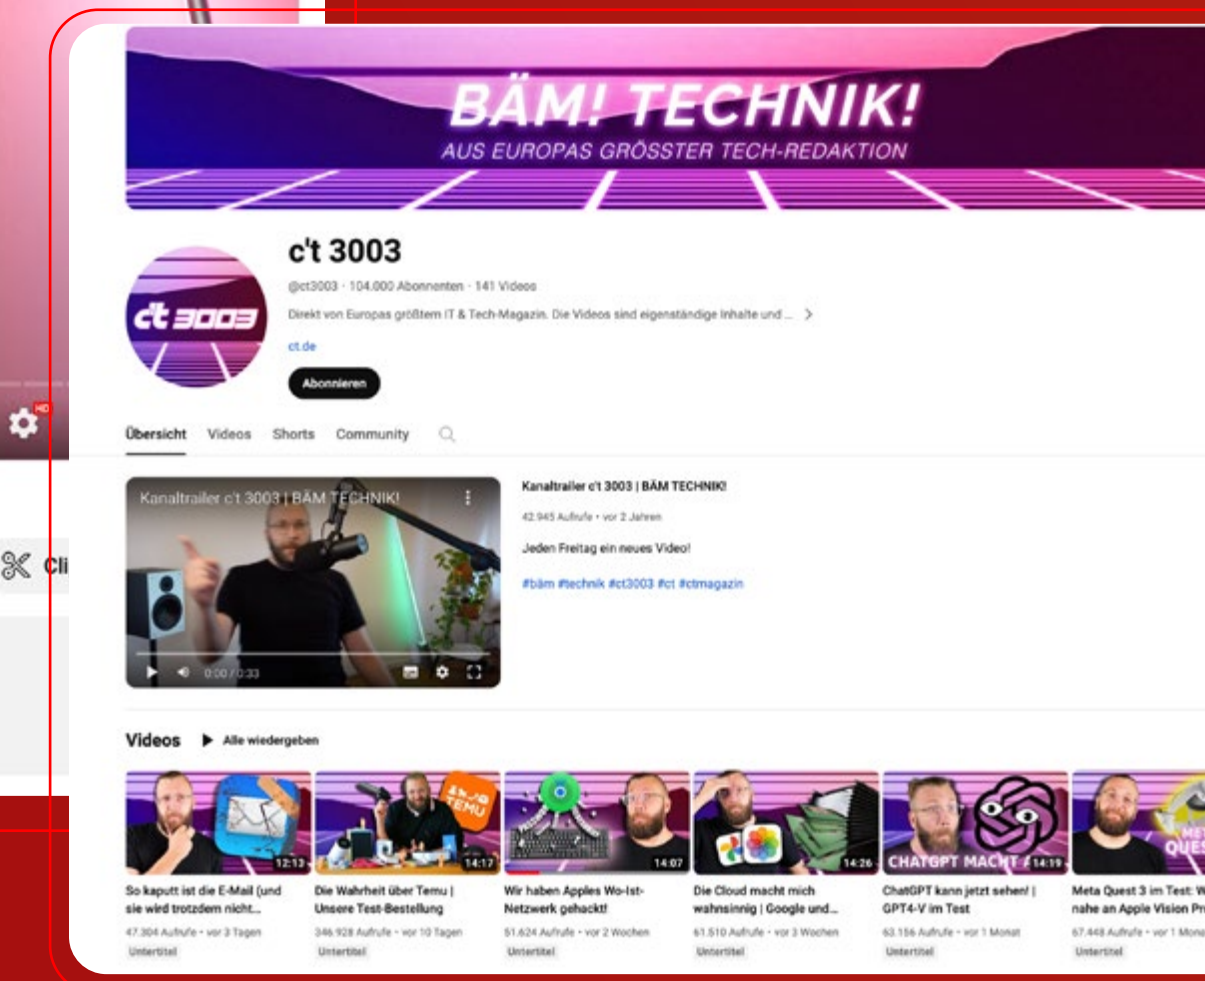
HD

Cli

BÄM! TECHNIK!
AUS EUROPAS GRÖSSTER TECH-REDAKTION

c't 3003

c't 3003
@ct3003 · 104.000 Abonnenten · 141 Videos
Direkt von Europas größtem IT & Tech-Magazin. Die Videos sind eigenständige Inhalte und ... >
ct.de
Abonnieren

Übersicht Videos Shorts Community

Kanaltrailer c't 3003 | BÄM TECHNIK!
0:00 / 0:33

Kanaltrailer c't 3003 | BÄM TECHNIK!
42.945 Aufrufe • vor 2 Jahren
Jeden Freitag ein neues Video!
#bäm #technik #ct3003 #ct #ctmagazin

Videos ▶ Alle wiedergeben

12:13
So kaputt ist die E-Mail (und sie wird trotzdem nicht...
47.304 Aufrufe • vor 3 Tagen
Untertitel

TEMU
14:17
Die Wahrheit über Temu | Unsere Test-Bestellung
346.928 Aufrufe • vor 10 Tagen
Untertitel

14:07
Wir haben Apples Wo-Ist-Netzwerk gehackt!
51.624 Aufrufe • vor 2 Wochen
Untertitel

14:26
Die Cloud macht mich wahnsinnig | Google und...
61.510 Aufrufe • vor 3 Wochen
Untertitel

CHATGPT MACHT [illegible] 14:19
ChatGPT kann jetzt sehen! | GPT4-V im Test
63.156 Aufrufe • vor 1 Monat
Untertitel

ME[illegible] QUES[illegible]
Meta Quest 3 im Test: W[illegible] nahe an Apple Vision Pr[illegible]
67.448 Aufrufe • vor 1 Mona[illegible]
Untertitel